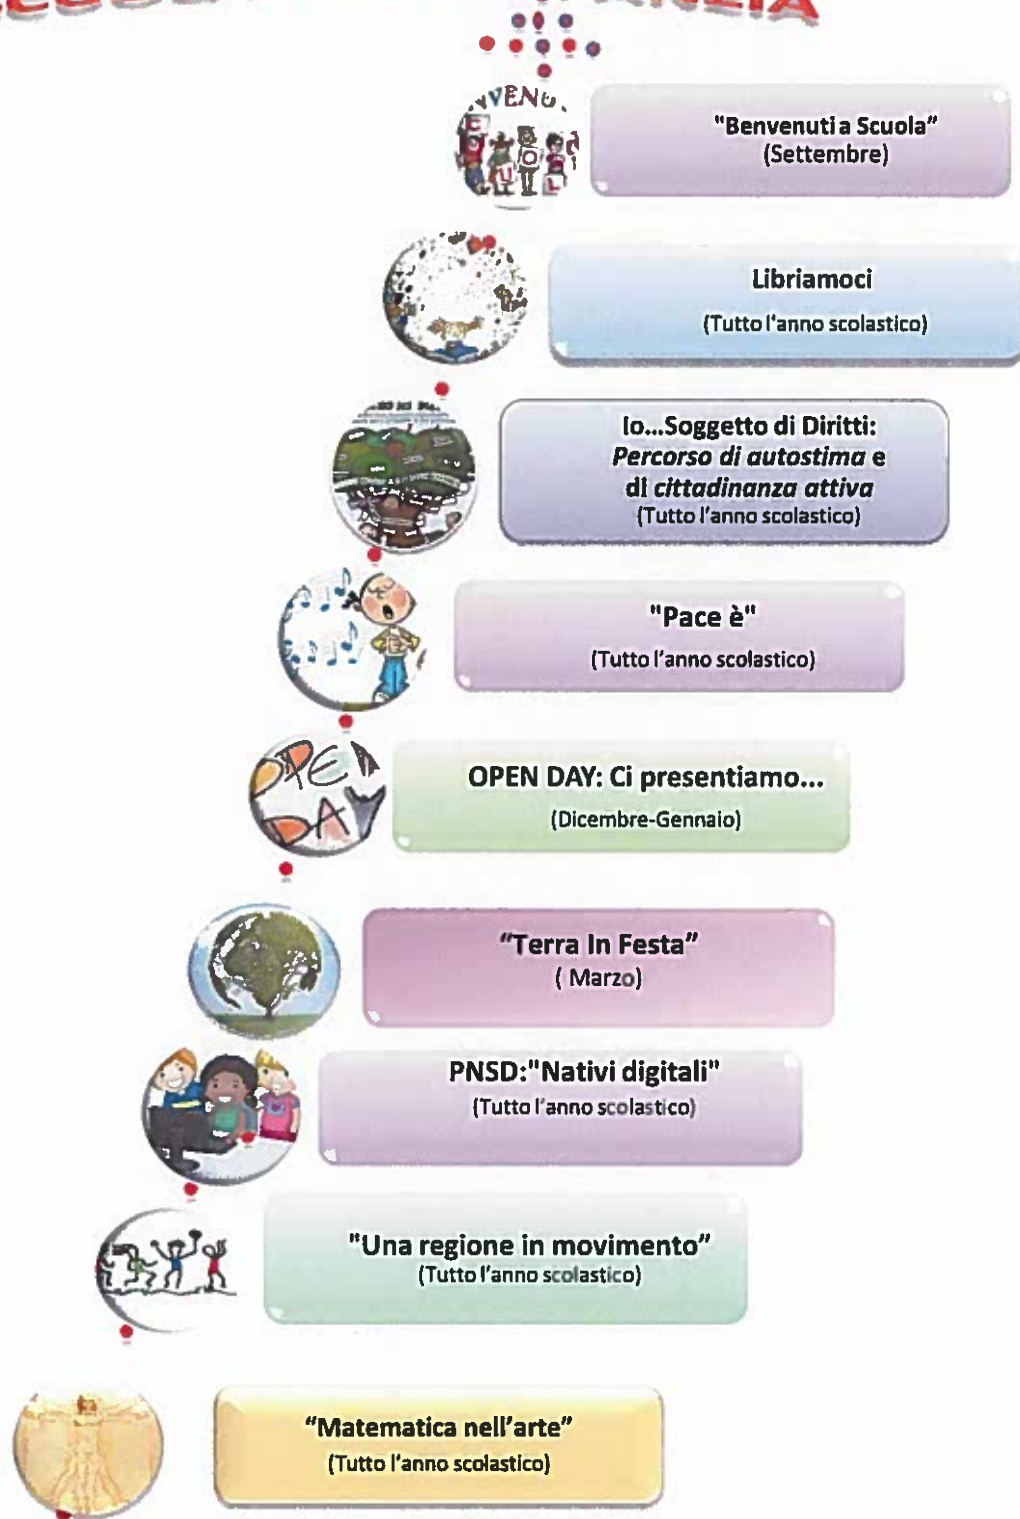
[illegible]

"Benvenuti a Scuola"
(Settembre)

Libriamoci
(Tutto l'anno scolastico)

Io...Soggetto di Diritti:
*Percorso di autostima* e di *cittadinanza attiva*
(Tutto l'anno scolastico)

"Pace è"
(Tutto l'anno scolastico)

OPEN DAY: Ci presentiamo...
(Dicembre-Gennaio)

"Terra In Festa"
( Marzo)

PNSD:"Nativi digitali"
(Tutto l'anno scolastico)

"Una regione in movimento"
(Tutto l'anno scolastico)

"Matematica nell'arte"
(Tutto l'anno scolastico)